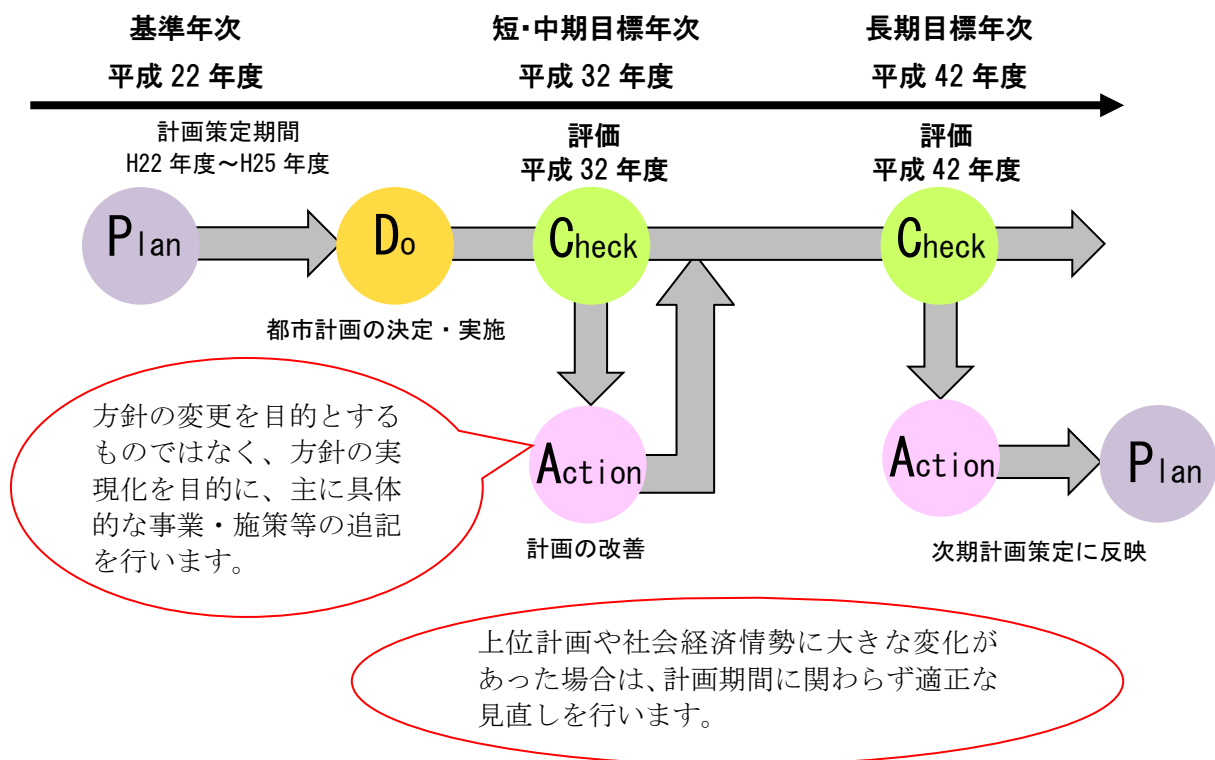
基準年次
平成 22 年度

短･中期目標年次
平成 32 年度

長期目標年次
平成 42 年度

計画策定期間
H22 年度～H25 年度

評価
平成 32 年度

評価
平成 42 年度

Plan

Do

Check

Check

都市計画の決定・実施

方針の変更を目的とするものではなく、方針の実現化を目的に、主に具体的な事業・施策等の追記を行います。

Action

Action

Plan

計画の改善

次期計画策定に反映

上位計画や社会経済情勢に大きな変化があった場合は、計画期間に関わらず適正な見直しを行います。